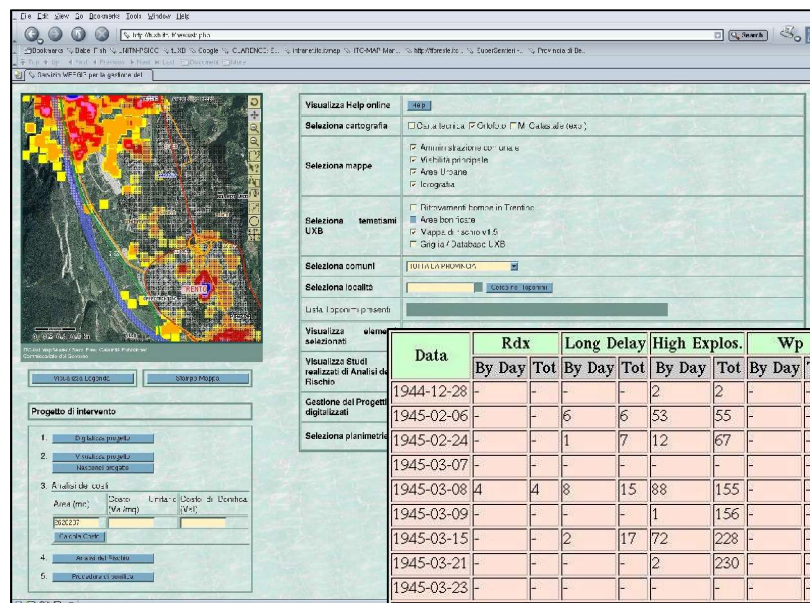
File Edit View Go Bookmarks Tools Window Help

http://localhost/wegis.php

Bookmarks Dalle Fish HTN-PSICC t.XD Google CLARENCE Intranet/Iconap ITC-MAP Mar... http://foreste.tn... EuroGentiere Provincia di Be...

Sistema WEBGIS per la gestione del

TRENTO

Visualizza Legenda

Stampa Mappa

Progetto di intervento

1. Digitalizza progetto

2. Visualizza progetto
Nascondi progetto

3. Analisi dei costi

| Area (mq) | Costo Unitario (Vs./mq) | Costo di Bonifica (Vs.) |
|---|---|---|
| 2620237 | | |

Calcola Costi

4. Analisi del Rischio

5. Procedura di bonifica

| Visualizza Help online | Help |
|---|---|
| Seleziona cartografia | Carta tecnica Ortofoto Mappa Catastale (exe) |
| Seleziona mappe | Amministrazione comunale; Viabilità principale; Aree Urbane; Idrografia |
| Seleziona tematismi UXB | Ritrovamenti bombe in Trentino; Aree bonificate; Mappa di rischio v1.5; Griglia / Database UXB |
| Seleziona comuni | TUTTA LA PROVINCIA |
| Seleziona località | Cerca nei Toponimi |
| Lista Toponimi presenti | |
| Visualizza elementi selezionati | |
| Visualizza Studi realizzati di Analisi del Rischio | |
| Gestione dei Progetti digitalizzati | |
| Seleziona planimetria | |

| Data | Rdx By Day | Rdx Tot | Long Delay By Day | Long Delay Tot | High Explos. By Day | High Explos. Tot | Wp By Day |
|---|---|---|---|---|---|---|---|
| 1944-12-28 | - | - | - | - | 2 | 2 | - |
| 1945-02-06 | - | - | 6 | 6 | 53 | 55 | - |
| 1945-02-24 | - | - | 1 | 7 | 12 | 67 | - |
| 1945-03-07 | - | - | - | - | - | - | - |
| 1945-03-08 | 4 | 4 | 8 | 15 | 88 | 155 | - |
| 1945-03-09 | - | - | - | - | 1 | 156 | - |
| 1945-03-15 | - | - | 2 | 17 | 72 | 228 | - |
| 1945-03-21 | - | - | - | - | 2 | 230 | - |
| 1945-03-23 | - | - | - | - | - | - | - |